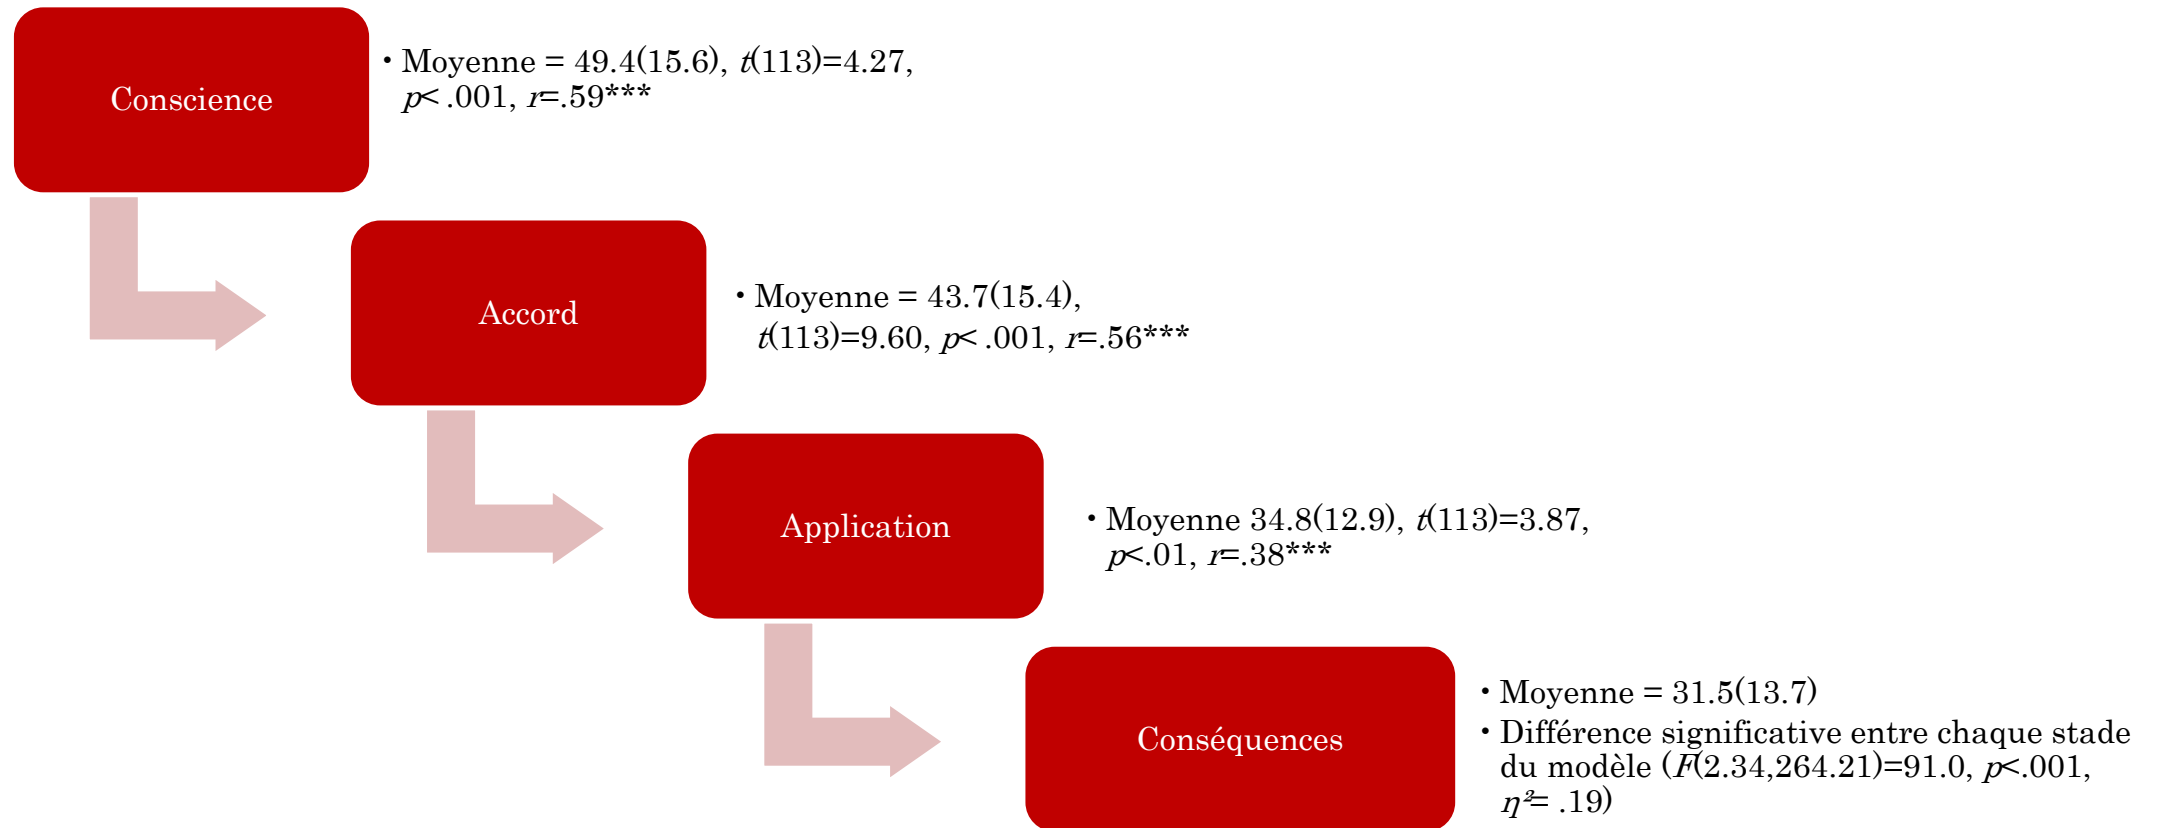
Conscience

• Moyenne = 49.4(15.6), $t$(113)=4.27, $p$< .001, $r$=.59***

Accord

• Moyenne = 43.7(15.4), $t$(113)=9.60, $p$< .001, $r$=.56***

Application

• Moyenne 34.8(12.9), $t$(113)=3.87, $p$<.01, $r$=.38***

Conséquences

• Moyenne = 31.5(13.7)
• Différence significative entre chaque stade du modèle ($F$(2.34,264.21)=91.0, $p$<.001, $\eta^2$= .19)